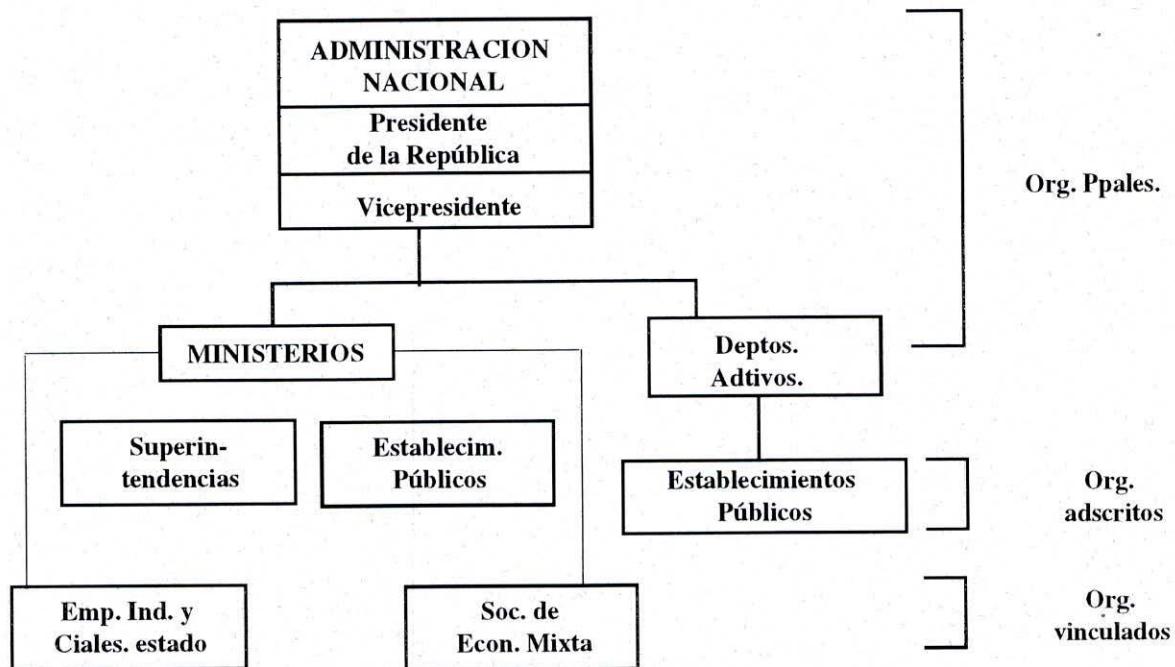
ADMINISTRACION NACIONAL

Presidente de la República

Vicepresidente

Org. Ppales.

MINISTERIOS

Deptos. Adtivos.

Superintendencias

Establecim. Públicos

Establecimientos Públicos

Org. adscritos

Emp. Ind. y Ciales. estado

Soc. de Econ. Mixta

Org. vinculados